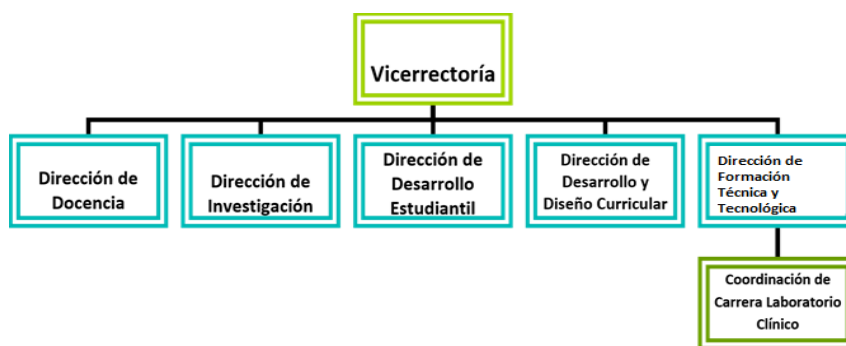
Vicerrectoría

Dirección de Docencia

Dirección de Investigación

Dirección de Desarrollo Estudiantil

Dirección de Desarrollo y Diseño Curricular

Dirección de Formación Técnica y Tecnológica

Coordinación de Carrera Laboratorio Clínico